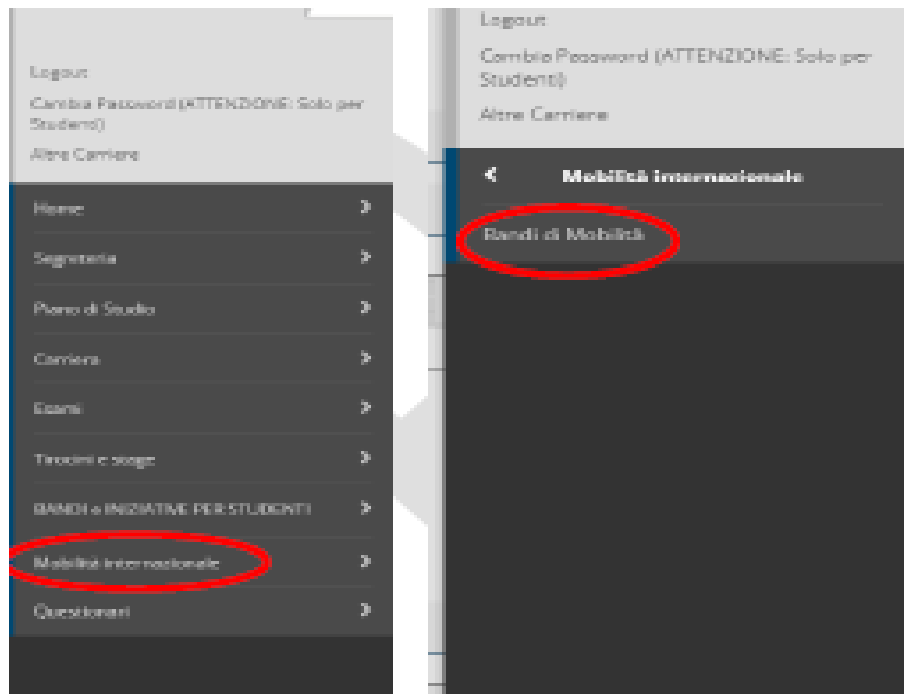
Logout
Cambia Password (ATTENZIONE: Solo per Studenti)
Altre Carriere

Home
Segreteria
Piano di Studio
Carriera
Esami
Tirocini e stage
BANDI e INIZIATIVE PER STUDENTI
Mobilità internazionale
Questionari

Logout
Cambia Password (ATTENZIONE: Solo per Studenti)
Altre Carriere

Mobilità internazionale
Bandi di Mobilità